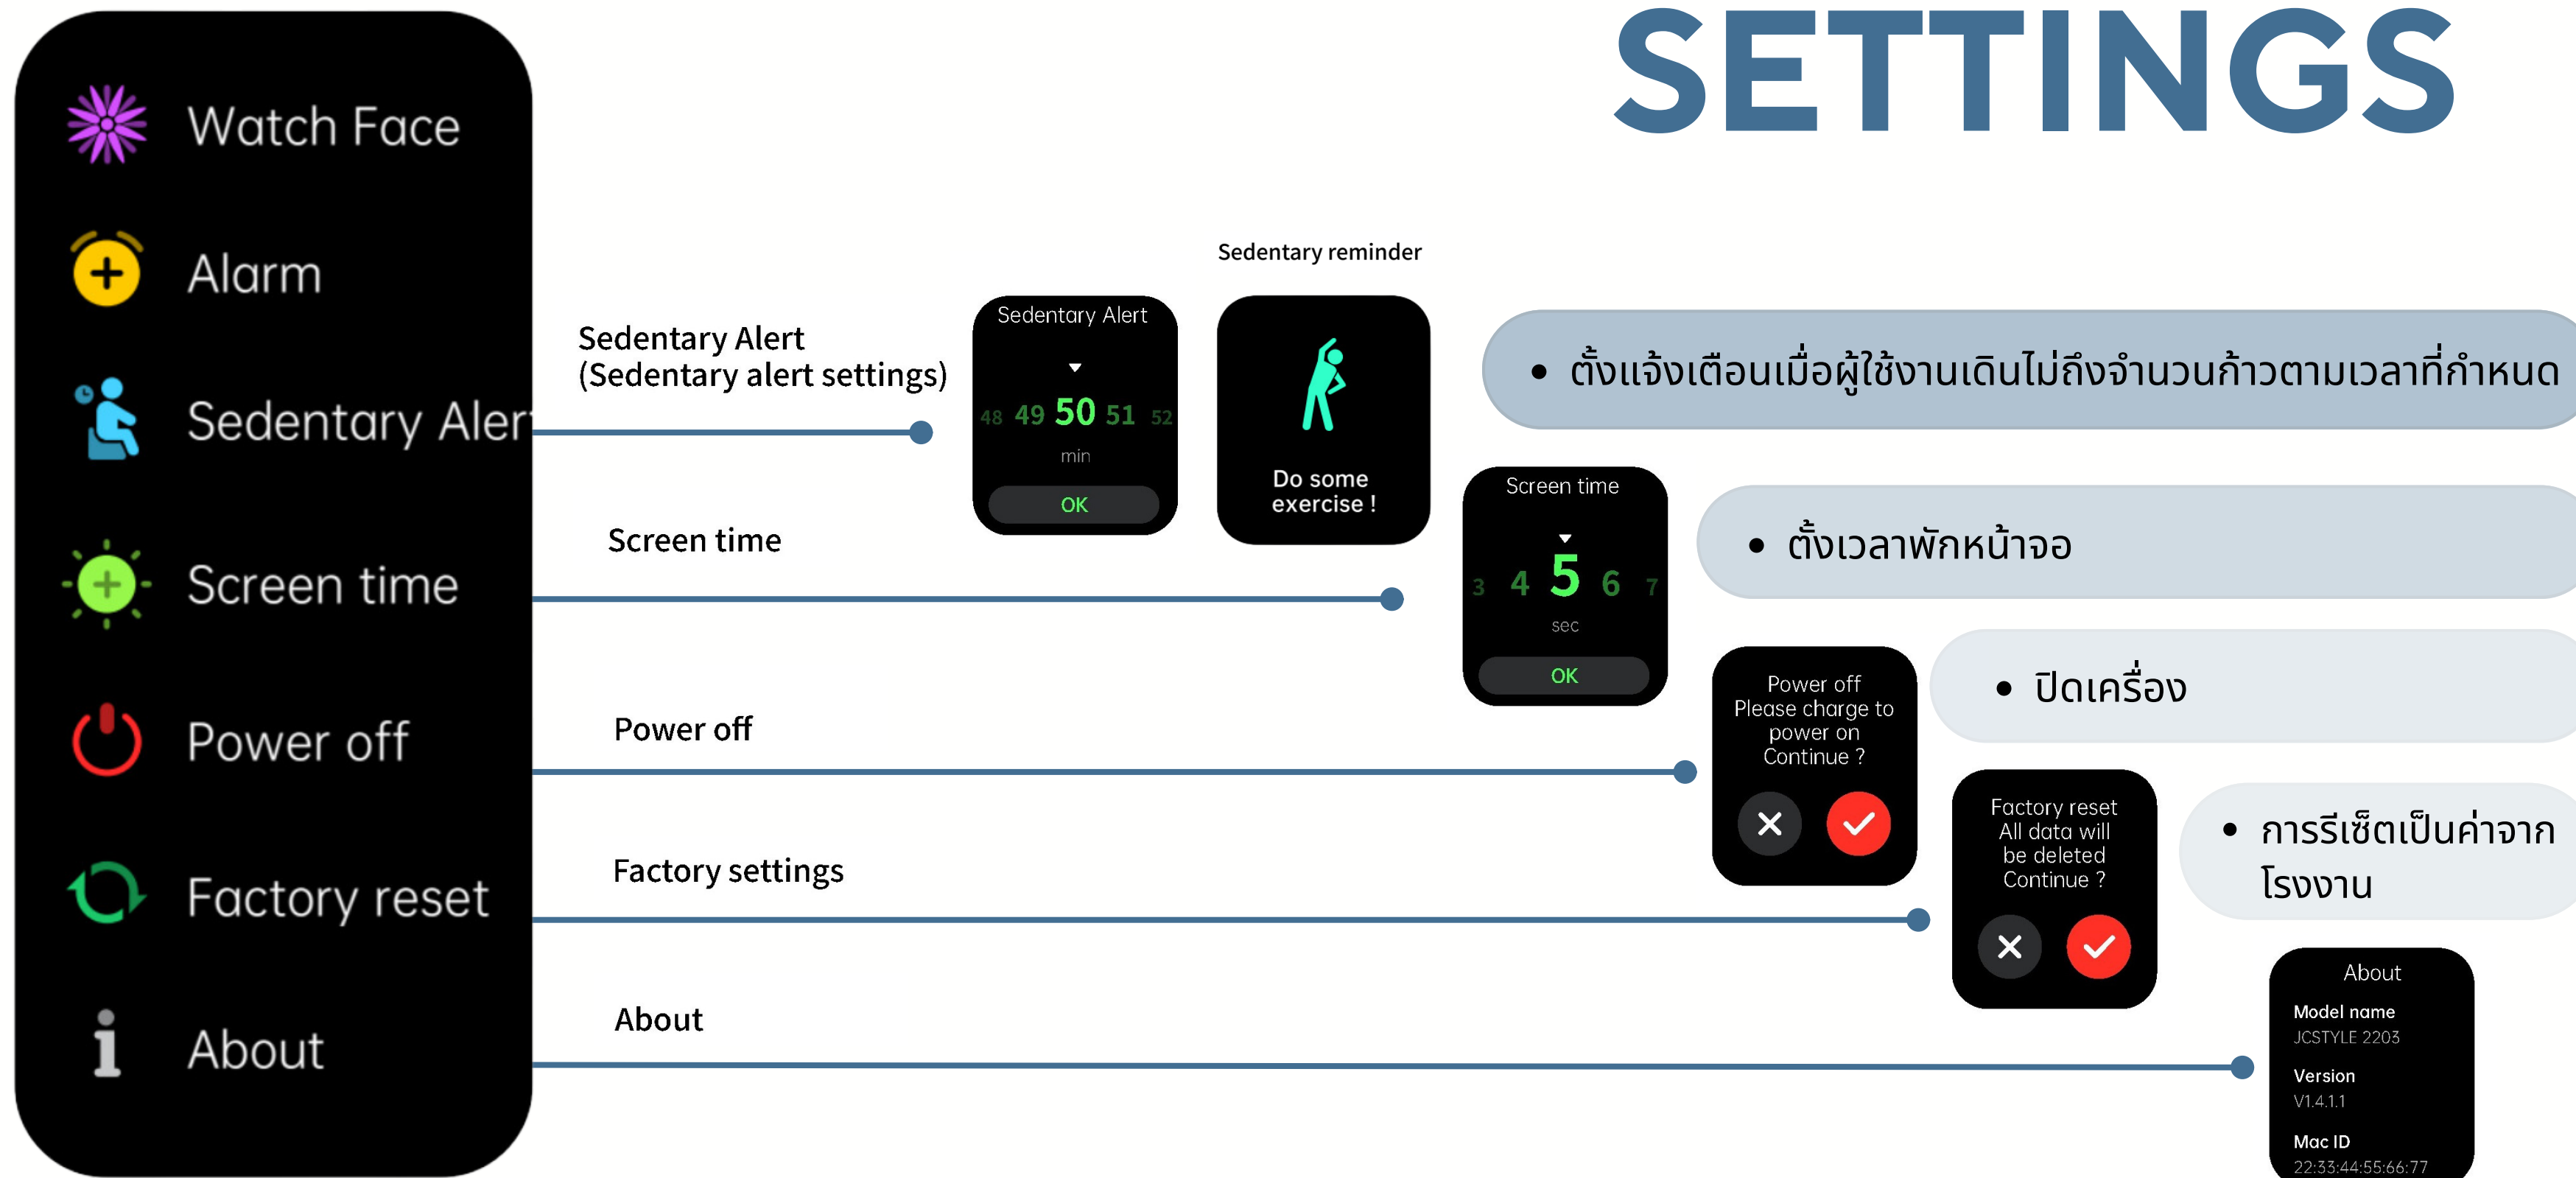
SETTINGS

Watch Face

Alarm

Sedentary Alert

Screen time

Power off

Factory reset

About

Sedentary Alert
(Sedentary alert settings)

Sedentary Alert
48 49 50 51 52
min
OK

Sedentary reminder

Do some exercise !

• ตั้งแจ้งเตือนเมื่อผู้ใช้งานเดินไม่ถึงจำนวนก้าวตามเวลาที่กำหนด

Screen time

Screen time
3 4 5 6 7
sec
OK

• ตั้งเวลาพักหน้าจอ

Power off

Power off
Please charge to power on
Continue ?

• ปิดเครื่อง

Factory settings

Factory reset
All data will be deleted
Continue ?

• การรีเซ็ตเป็นค่าจากโรงงาน

About

About
Model name
JCSTYLE 2203
Version
V1.4.1.1
Mac ID
22:33:44:55:66:77